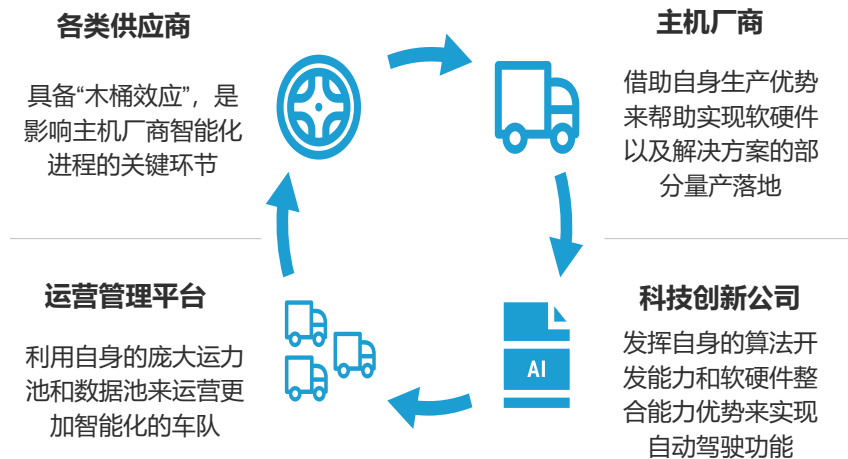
各类供应商

具备“木桶效应”，是影响主机厂商智能化进程的关键环节

主机厂商

借助自身生产优势来帮助实现软硬件以及解决方案的部分量产落地

运营管理平台

利用自身的庞大运力池和数据池来运营更加智能化的车队

AI

科技创新公司

发挥自身的算法开发能力和软硬件整合能力优势来实现自动驾驶功能